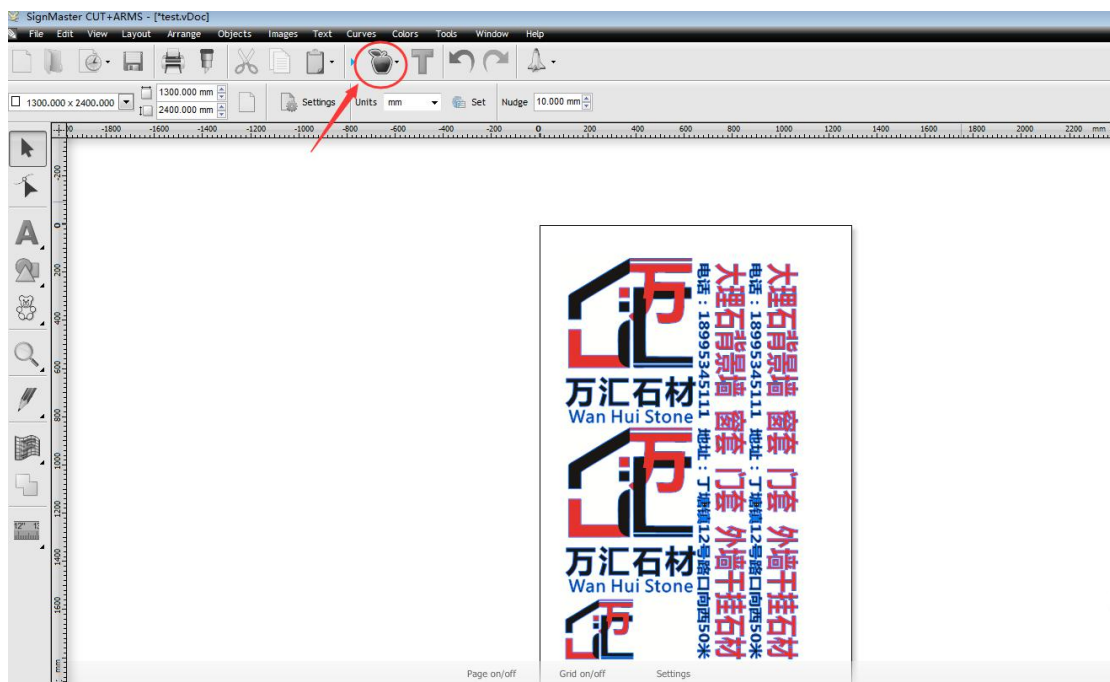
SignMaster CUT+ARMS - [*test.vDoc]
File Edit View Layout Arrange Objects Images Text Curves Colors Tools Window Help

1300.000 x 2400.000
1300.000 mm
2400.000 mm
Settings
Units mm
Set
Nudge 10.000 mm

-1800 -1600 -1400 -1200 -1000 -800 -600 -400 -200 0 200 400 600 800 1000 1200 1400 1600 1800 2000 2200 mm

200 0 200 400 600 800 1000 1200 1400 1600 mm

万汇石材
Wan Hui Stone
大理石背景墙 窗套 门套 外墙干挂石材
电话：18995345111 地址：丁墟镇12号路口向西50米
大理石背景墙 窗套 门套 外墙干挂石材
电话：18995345111 地址：丁墟镇12号路口向西50米
万汇石材
Wan Hui Stone

Page on/off Grid on/off Settings